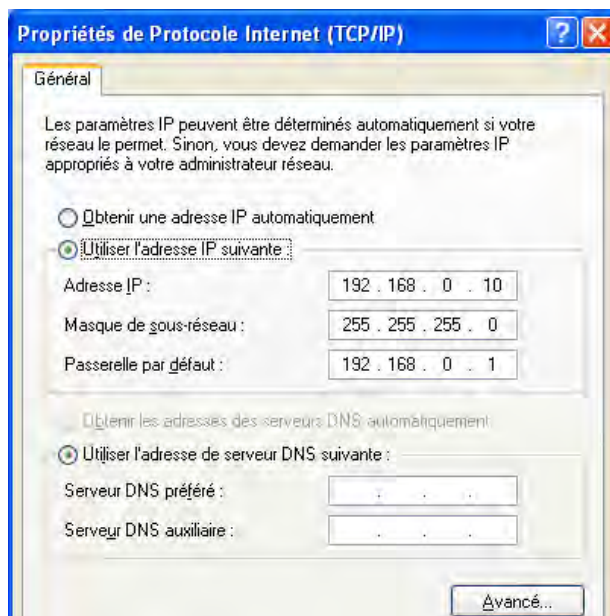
Propriétés de Protocole Internet (TCP/IP)

Général

Les paramètres IP peuvent être déterminés automatiquement si votre réseau le permet. Sinon, vous devez demander les paramètres IP appropriés à votre administrateur réseau.

Obtenir une adresse IP automatiquement

Utiliser l'adresse IP suivante :

Adresse IP : 192 . 168 . 0 . 10

Masque de sous-réseau : 255 . 255 . 255 . 0

Passerelle par défaut : 192 . 168 . 0 . 1

Obtenir les adresses des serveurs DNS automatiquement

Utiliser l'adresse de serveur DNS suivante :

Serveur DNS préféré :

Serveur DNS auxiliaire :

Avancé...